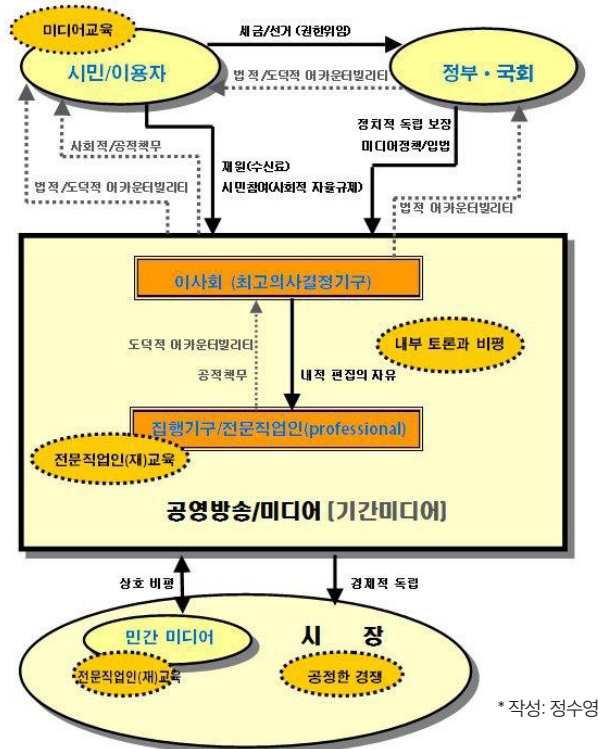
미디어교육

시민/이용자

세금/선거 (권한위임)

정부 • 국회

법적/도덕적 어카운터빌리티

사회적/공적책무

법적/도덕적 어카운터빌리티

재원(수신료)
시민참여(사회적 자율규제)

정치적 독립 보장
미디어정책/입법

법적 어카운터빌리티

이사회 (최고의사결정기구)

도덕적 어카운터빌리티

공적책무

내적 편집의 자유

내부 토론과 비평

집행기구/전문직업인(professional)

전문직업인(재)교육

공영방송/미디어 [기간미디어]

상호 비평

경제적 독립

민간 미디어

시 장

전문직업인(재)교육

공정한 경쟁

* 작성: 정수영